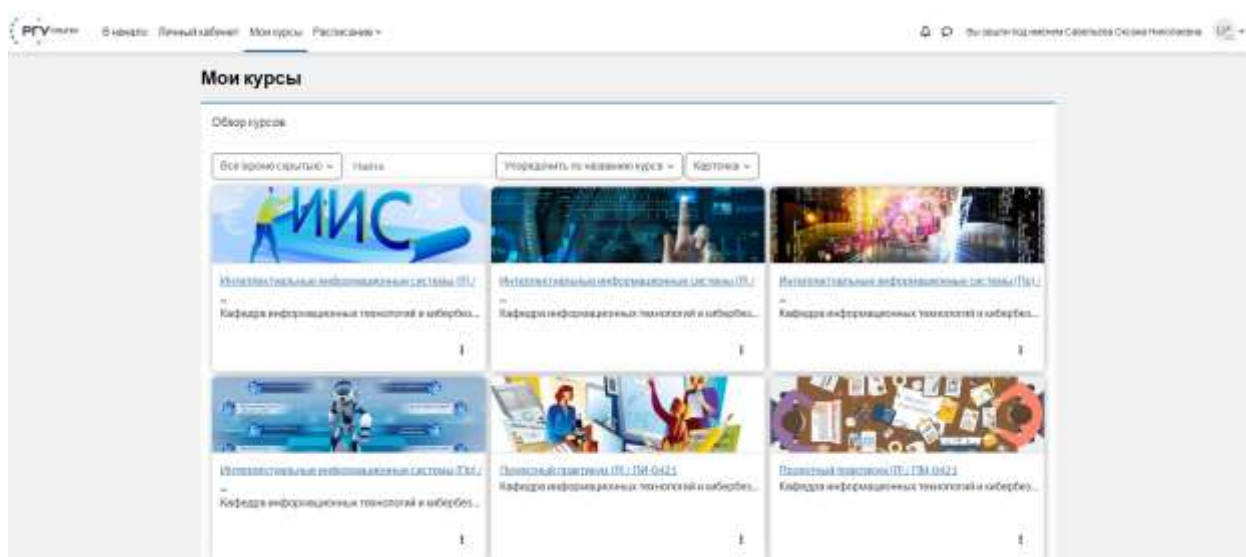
РГУ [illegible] В начало Личный кабинет Мои курсы Расписание

Вы зашли под именем Савельева Оксана Николаевна

Мои курсы

Обзор курсов

Все (кроме скрытых) Найти Упорядочить по названию курса Карточка

ИИС

Интеллектуальные информационные системы (П /
...
Кафедра информационных технологий и кибербез...

Интеллектуальные информационные системы (П /
...
Кафедра информационных технологий и кибербез...

Интеллектуальные информационные системы (П /
...
Кафедра информационных технологий и кибербез...

Интеллектуальные информационные системы (П /
...
Кафедра информационных технологий и кибербез...

Проектный практикум (П / ПИ-0421
Кафедра информационных технологий и кибербез...

Проектный практикум (П / ПИ-0421
Кафедра информационных технологий и кибербез...